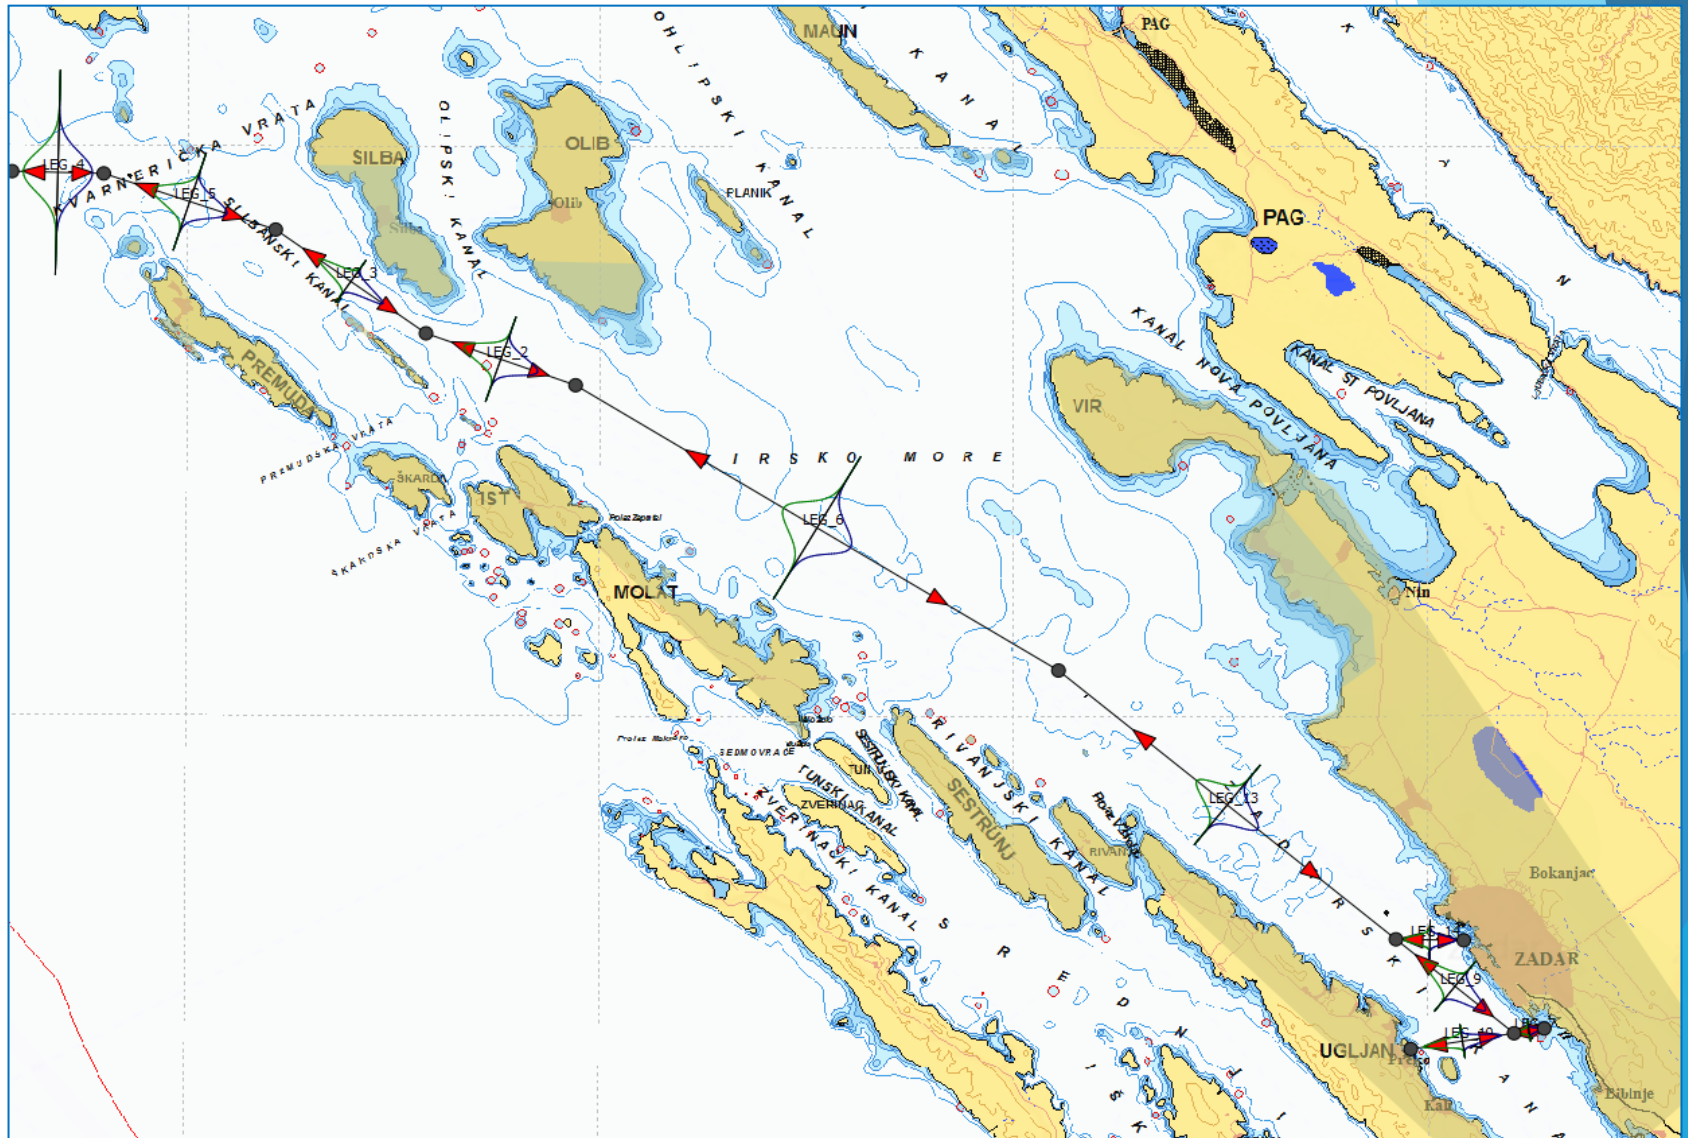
MAUN
PAG
OHLIPSKI KANAL
KANAL
OLIPSKI KANAL
SILBA
OLIB
Olib
Silba
FLANIK
KVARNERIČKA VRATA
LEG_4
LEG_5
SILBANSKI KANAL
LEG_3
PAG
LEG_2
KANAL NOVA POVLJANA
KANAL SV POVLJANA
PREMUDA
VIR
IRSKO MORE
PREMUDSKA VRATA
ŠKARDA
IST
Proliz Zapuntel
LEG_6
ŠKARDSKA VRATA
MOLAT
Nin
Proliz Maknare
SEDMOVRAĆE
TUN
ZVERINAC
TUNSKI KANAL
ZVERINAČKI KANAL
RIVANJSKI KANAL
SESTRUNJ
RIVANJ
LEG_13
Bokanjac
LEG_9
ZADAR
SREDNJI KANAL
LEG_10
UGLJAN
Preko
Kali
Bibinje